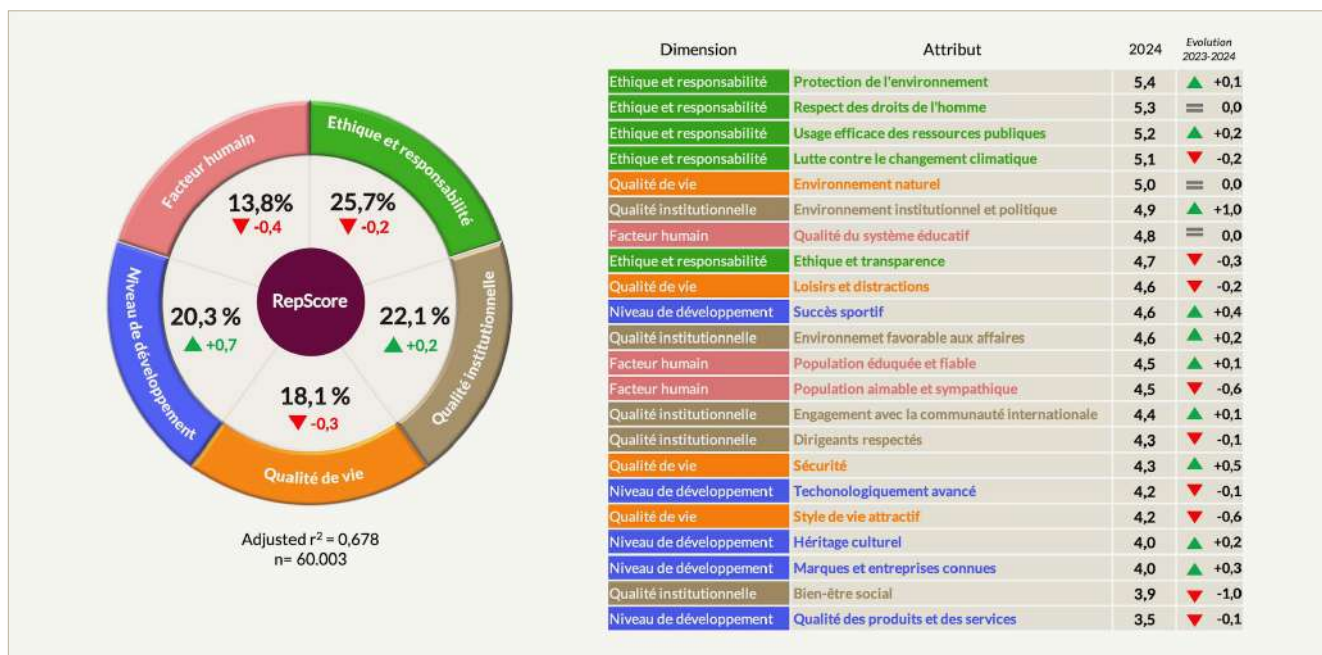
Facteur humain
Ethique et responsabilité
13,8%
▼ -0,4
25,7%
▼ -0,2
Niveau de développement
20,3 %
▲ +0,7
RepScore
22,1 %
▲ +0,2
Qualité institutionnelle
18,1 %
▼ -0,3
Qualité de vie

Adjusted $r^2$ = 0,678
n= 60.003

| Dimension | Attribut | 2024 | Evolution 2023-2024 |
|---|---|---|---|
| Ethique et responsabilité | Protection de l'environnement | 5,4 | ▲ +0,1 |
| Ethique et responsabilité | Respect des droits de l'homme | 5,3 | = 0,0 |
| Ethique et responsabilité | Usage efficace des ressources publiques | 5,2 | ▲ +0,2 |
| Ethique et responsabilité | Lutte contre le changement climatique | 5,1 | ▼ -0,2 |
| Qualité de vie | Environnement naturel | 5,0 | = 0,0 |
| Qualité institutionnelle | Environnement institutionnel et politique | 4,9 | ▲ +1,0 |
| Facteur humain | Qualité du système éducatif | 4,8 | = 0,0 |
| Ethique et responsabilité | Ethique et transparence | 4,7 | ▼ -0,3 |
| Qualité de vie | Loisirs et distractions | 4,6 | ▼ -0,2 |
| Niveau de développement | Succès sportif | 4,6 | ▲ +0,4 |
| Qualité institutionnelle | Environnemet favorable aux affaires | 4,6 | ▲ +0,2 |
| Facteur humain | Population éduquée et fiable | 4,5 | ▲ +0,1 |
| Facteur humain | Population aimable et sympathique | 4,5 | ▼ -0,6 |
| Qualité institutionnelle | Engagement avec la communauté internationale | 4,4 | ▲ +0,1 |
| Qualité institutionnelle | Dirigeants respectés | 4,3 | ▼ -0,1 |
| Qualité de vie | Sécurité | 4,3 | ▲ +0,5 |
| Niveau de développement | Techonologiquement avancé | 4,2 | ▼ -0,1 |
| Qualité de vie | Style de vie attractif | 4,2 | ▼ -0,6 |
| Niveau de développement | Héritage culturel | 4,0 | ▲ +0,2 |
| Niveau de développement | Marques et entreprises connues | 4,0 | ▲ +0,3 |
| Qualité institutionnelle | Bien-être social | 3,9 | ▼ -1,0 |
| Niveau de développement | Qualité des produits et des services | 3,5 | ▼ -0,1 |